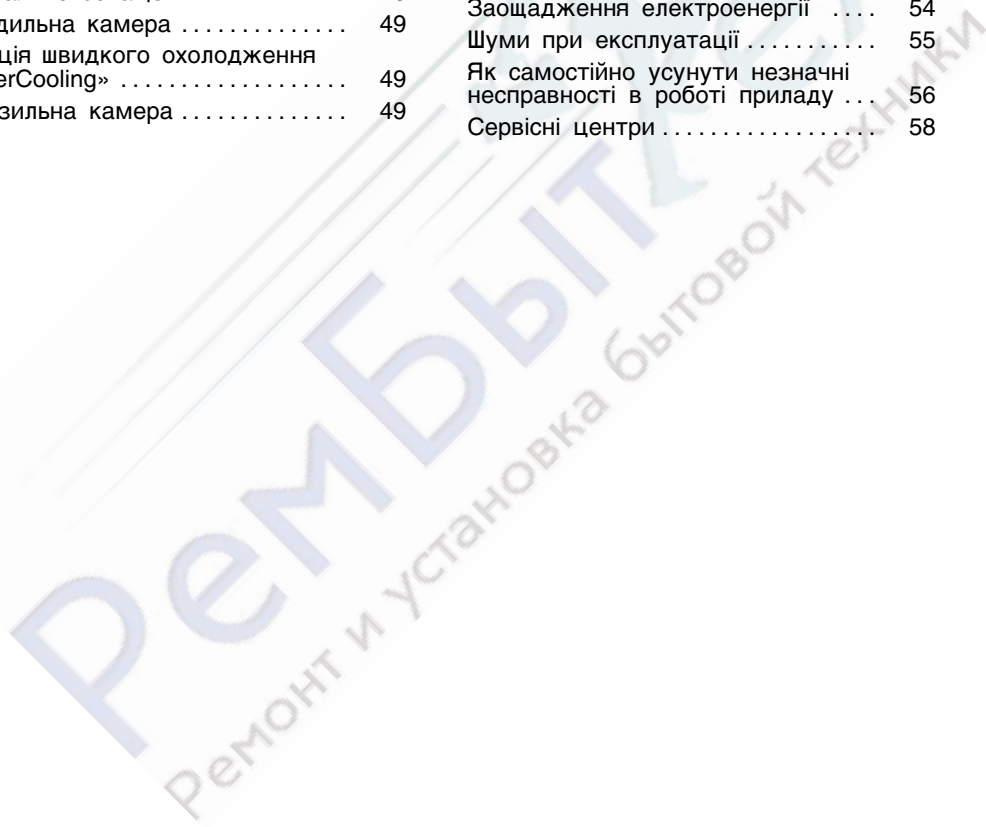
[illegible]
дильна камера . . . . . . . . . . . . . . 49
ція швидкого охолодження erCooling» . . . . . . . . . . . . . . . . . . . 49
зильна камера . . . . . . . . . . . . . . 49

Заощадження електроенергії . . . . 54
Шуми при експлуатації . . . . . . . . . . . 55
Як самостійно усунути незначні несправності в роботі приладу . . . 56
Сервісні центри . . . . . . . . . . . . . . . . . . 58

РемБыт
Ремонт и установка бытовой техники